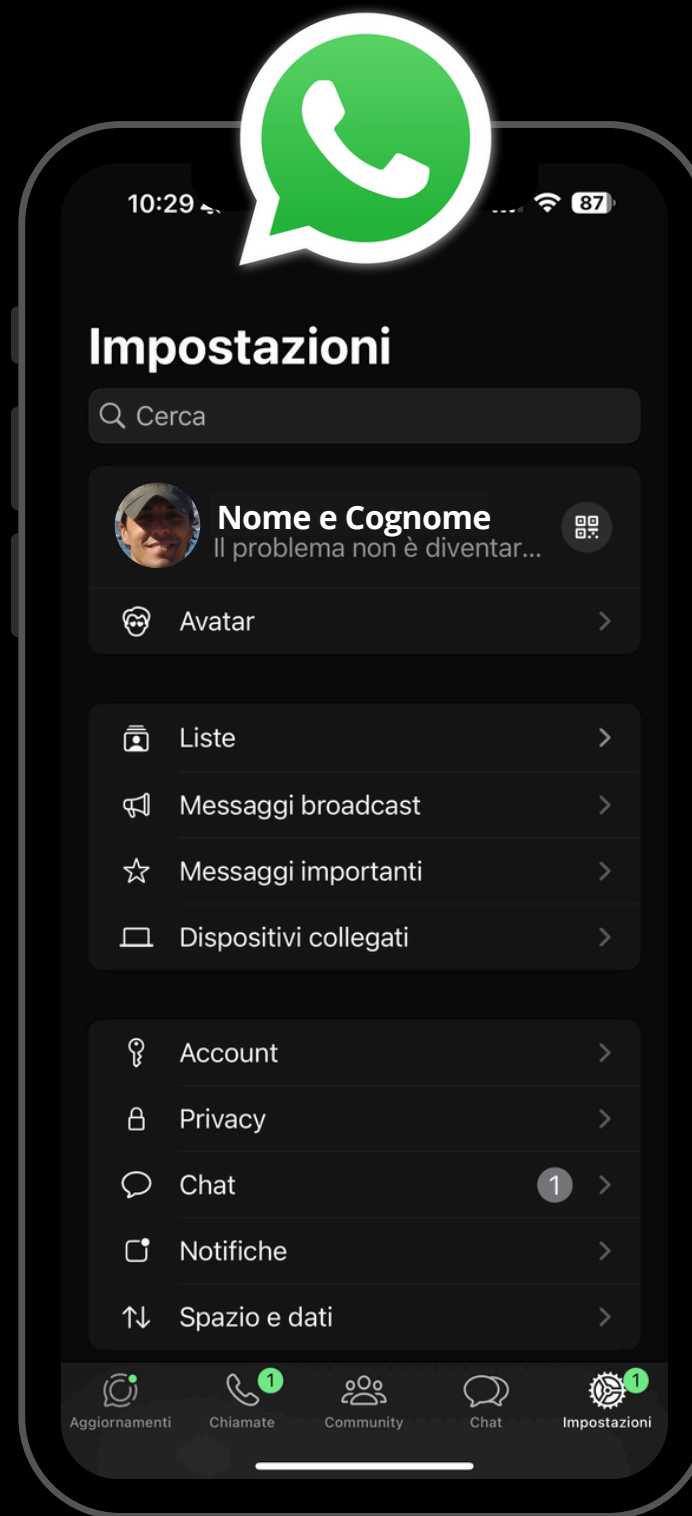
10:29

87

Impostazioni

Cerca

Nome e Cognome
Il problema non è diventar...

Avatar

Liste

Messaggi broadcast

Messaggi importanti

Dispositivi collegati

Account

Privacy

Chat 1

Notifiche

Spazio e dati

Aggiornamenti

1
Chiamate

Community

Chat

1
Impostazioni